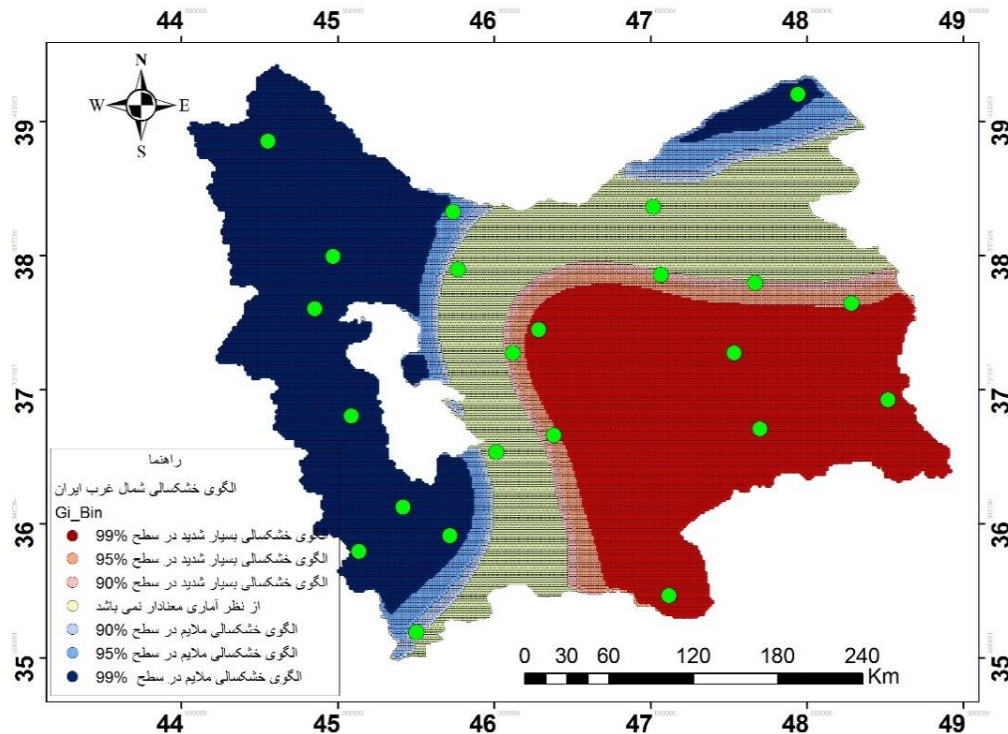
44 45 46 47 48 49

N
W E
S

39
38
37
36
35

39
38
37
36
35

راهنما
الگوی خشکسالی شمال غرب ایران
Gi_Bin
الگوی خشکسالی بسیار شدید در سطح 99%
الگوی خشکسالی بسیار شدید در سطح 95%
الگوی خشکسالی بسیار شدید در سطح 90%
از نظر آماری معنادار نمی باشد
الگوی خشکسالی ملایم در سطح 90%
الگوی خشکسالی ملایم در سطح 95%
الگوی خشکسالی ملایم در سطح 99%

0 30 60 120 180 240
Km

44 45 46 47 48 49